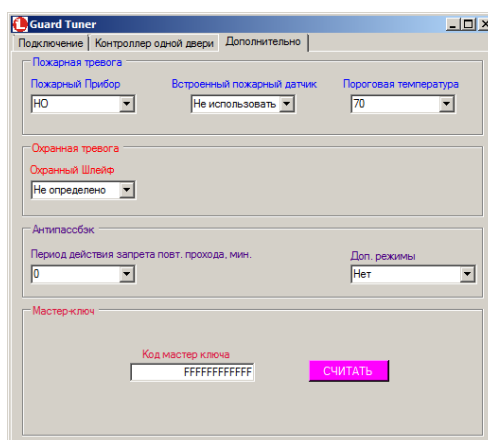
Guard Tuner

Подключение | Контроллер одной двери | Дополнительно

Пожарная тревога
Пожарный Прибор
НО
Встроенный пожарный датчик
Не использовать
Пороговая температура
70

Охранная тревога
Охранный Шлейф
Не определено

Антипассбэк
Период действия запрета повт. прохода, мин.
0
Доп. режимы
Нет

Мастер-ключ
Код мастер ключа
FFFFFFFFFFFF
СЧИТАТЬ